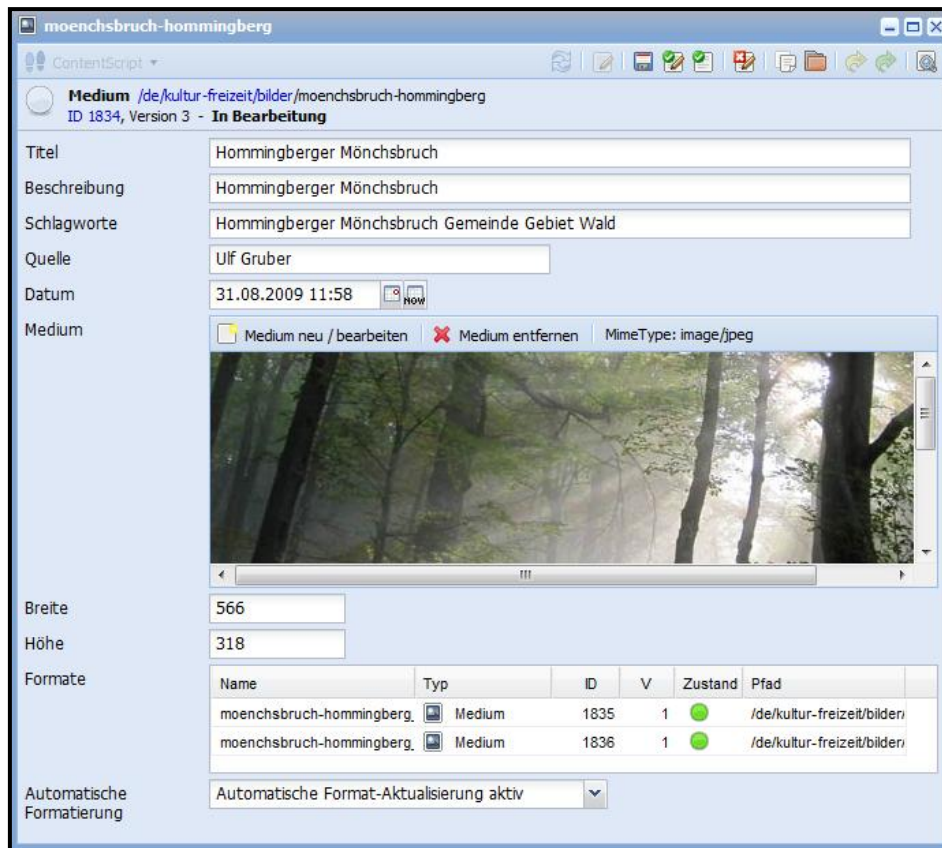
moenchsbruch-hommingberg

ContentScript ▾

Medium /de/kultur-freizeit/bilder/moenchsbruch-hommingberg
ID 1834, Version 3 - In Bearbeitung

Titel Hommingberger Mönchsbruch

Beschreibung Hommingberger Mönchsbruch

Schlagworte Hommingberger Mönchsbruch Gemeinde Gebiet Wald

Quelle Ulf Gruber

Datum 31.08.2009 11:58 NOW

Medium

Medium neu / bearbeiten | Medium entfernen | MimeType: image/jpeg

Breite 566

Höhe 318

Formate

| Name | Typ | ID | V | Zustand | Pfad |
|---|---|---|---|---|---|
| moenchsbruch-hommingberg_ | Medium | 1835 | 1 | | /de/kultur-freizeit/bilder/ |
| moenchsbruch-hommingberg_ | Medium | 1836 | 1 | | /de/kultur-freizeit/bilder/ |

Automatische Formatierung Automatische Format-Aktualisierung aktiv